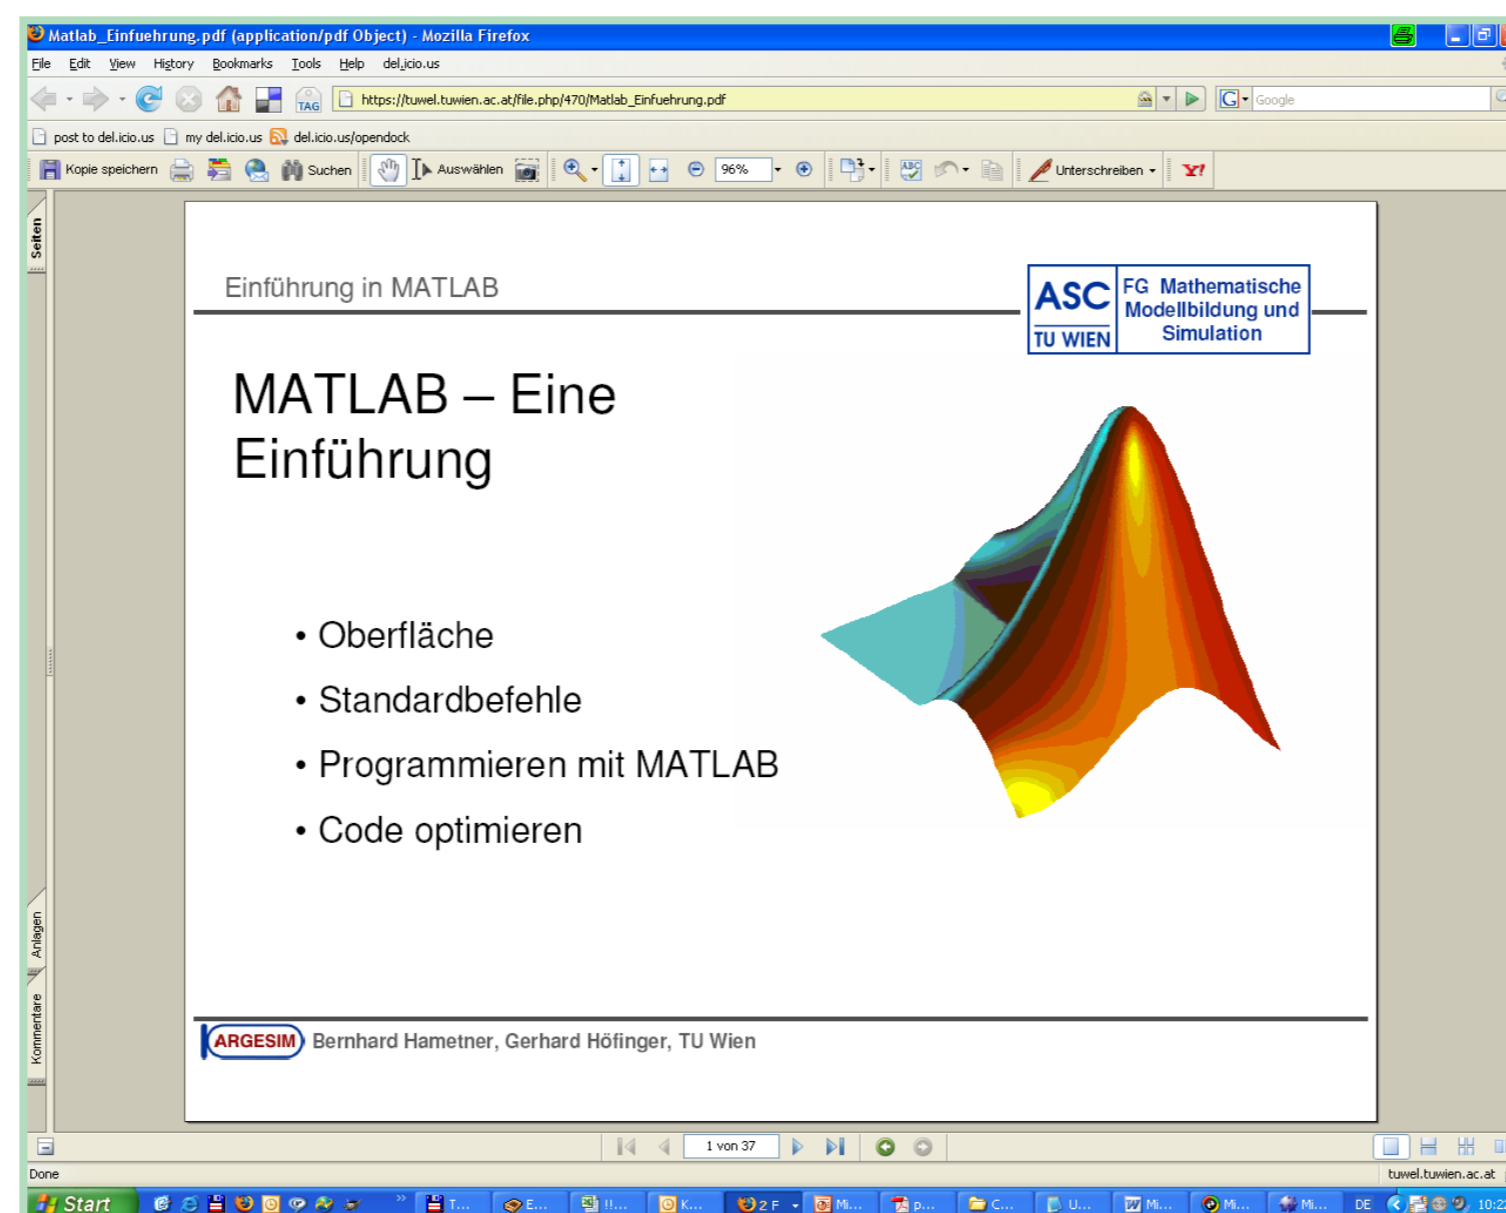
Matlab_Einfuehrung.pdf (application/pdf Object) - Mozilla Firefox

File Edit View History Bookmarks Tools Help del.icio.us

https://tuwel.tuwien.ac.at/file.php/470/Matlab_Einfuehrung.pdf

Google

post to del.icio.us my del.icio.us del.icio.us/opendock

Kopie speichern Suchen Auswählen 96% Unterschreiben

Seiten

Einführung in MATLAB

ASC TU WIEN FG Mathematische Modellbildung und Simulation

MATLAB – Eine Einführung

• Oberfläche

• Standardbefehle

• Programmieren mit MATLAB

• Code optimieren

ARGESIM Bernhard Hametner, Gerhard Höfinger, TU Wien

Anlagen

Kommentare

1 von 37

Done

tuwel.tuwien.ac.at

Start

DE 10:2